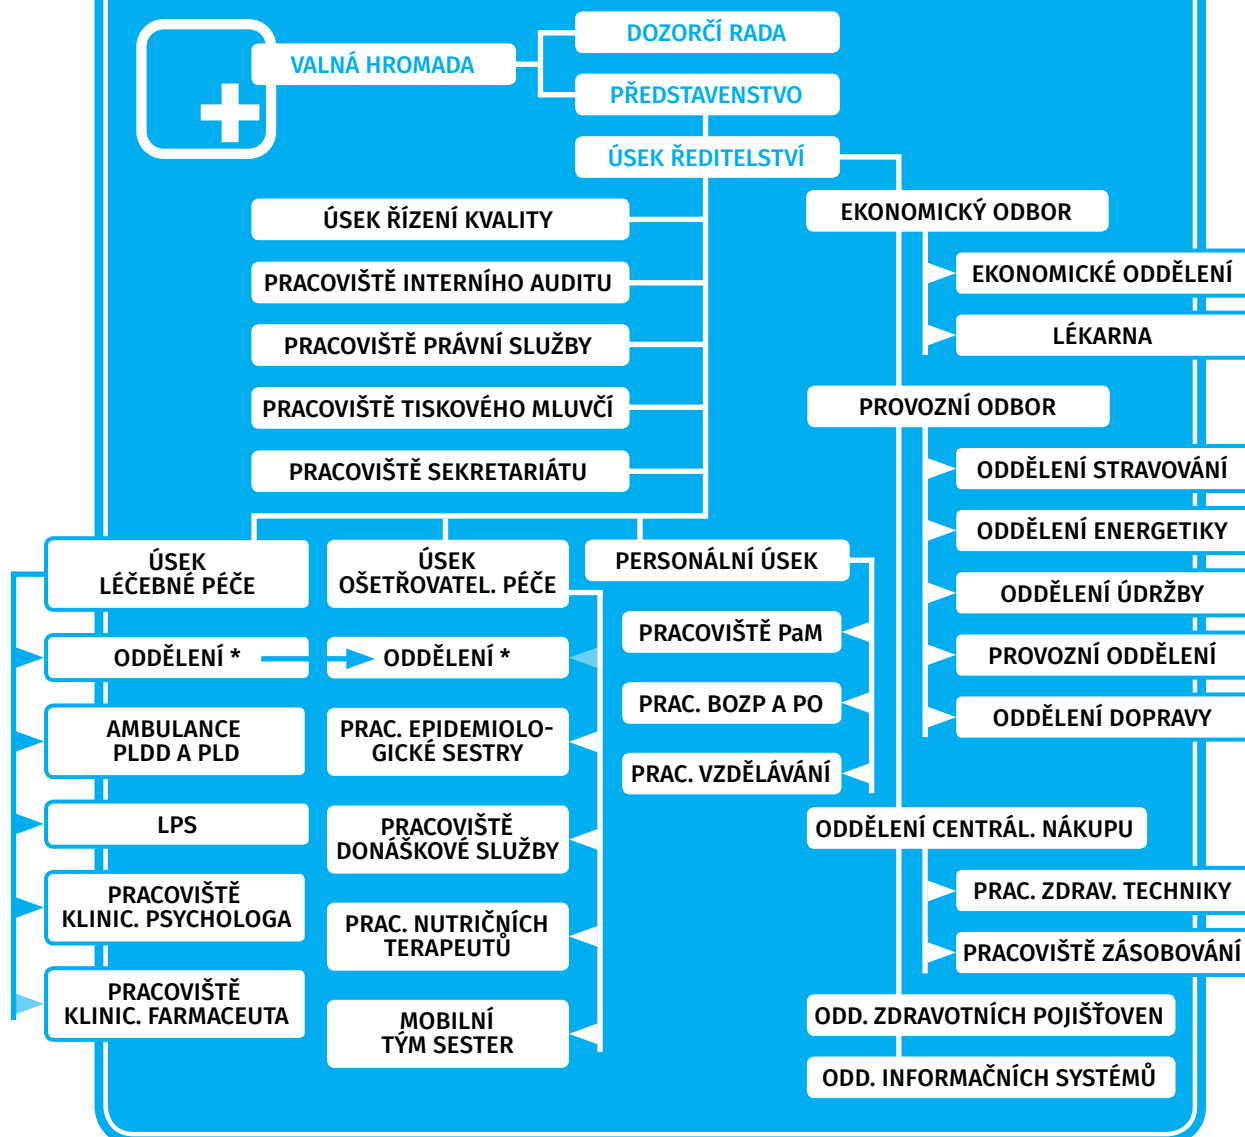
VALNÁ HROMADA

DOZORČÍ RADA

PŘEDSTAVENSTVO

ÚSEK ŘEDITELSTVÍ

ÚSEK ŘÍZENÍ KVALITY

PRACOVIŠTĚ INTERNÍHO AUDITU

PRACOVIŠTĚ PRÁVNÍ SLUŽBY

PRACOVIŠTĚ TISKOVÉHO MLUVČÍ

PRACOVIŠTĚ SEKRETARIÁTU

EKONOMICKÝ ODBOR

EKONOMICKÉ ODDĚLENÍ

LÉKARNA

PROVOZNÍ ODBOR

ODDĚLENÍ STRAVOVÁNÍ

ODDĚLENÍ ENERGETIKY

ODDĚLENÍ ÚDRŽBY

PROVOZNÍ ODDĚLENÍ

ODDĚLENÍ DOPRAVY

ÚSEK LÉČEBNÉ PÉČE

ODDĚLENÍ *

AMBULANCE PLDD A PLD

LPS

PRACOVIŠTĚ KLINIC. PSYCHOLOGA

PRACOVIŠTĚ KLINIC. FARMACEUTA

ÚSEK OŠETŘOVATEL. PÉČE

ODDĚLENÍ *

PRAC. EPIDEMIOLOGICKÉ SESTRY

PRACOVIŠTĚ DONÁŠKOVÉ SLUŽBY

PRAC. NUTRIČNÍCH TERAPEUTŮ

MOBILNÍ TÝM SESTER

PERSONÁLNÍ ÚSEK

PRACOVIŠTĚ PaM

PRAC. BOZP A PO

PRAC. VZDĚLÁVÁNÍ

ODDĚLENÍ CENTRÁL. NÁKUPU

PRAC. ZDRAV. TECHNIKY

PRACOVIŠTĚ ZÁSOBOVÁNÍ

ODD. ZDRAVOTNÍCH POJIŠŤOVEN

ODD. INFORMAČNÍCH SYSTÉMŮ